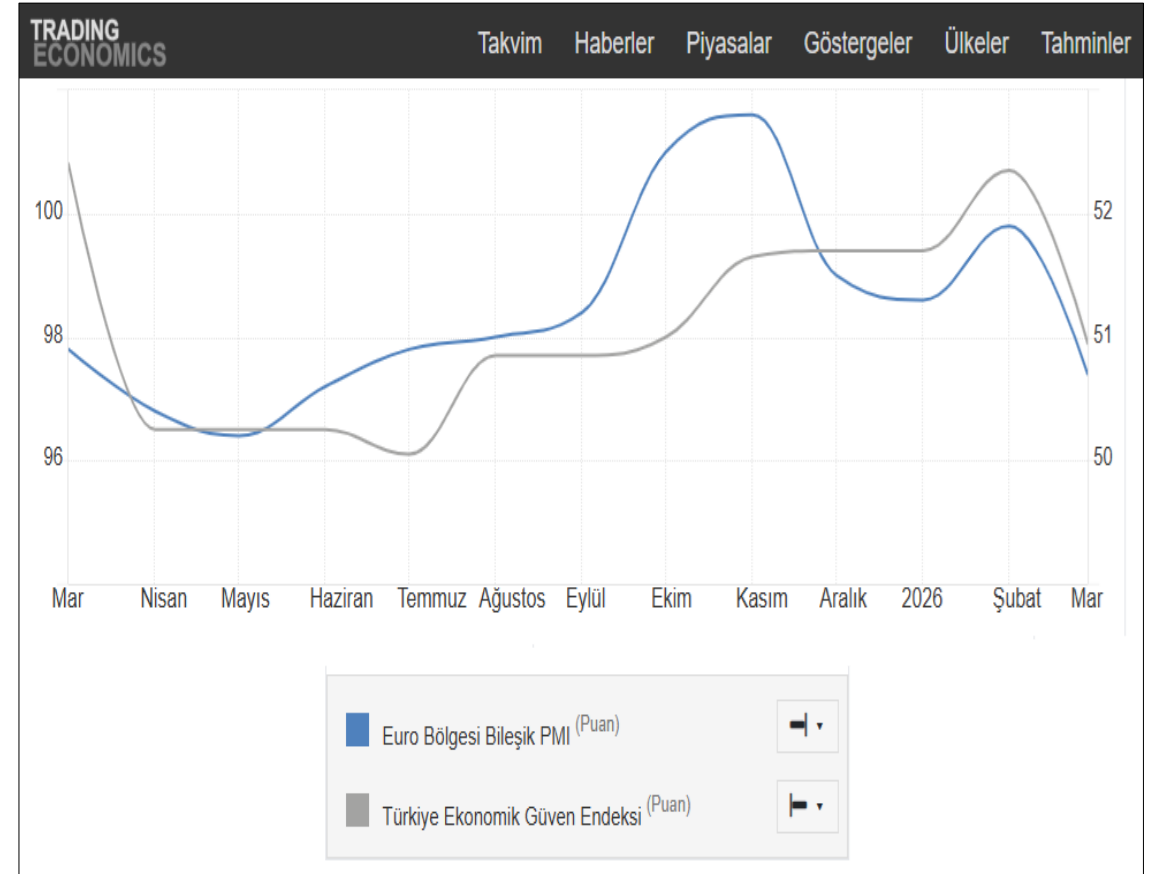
TRADING ECONOMICS

Takvim Haberler Piyasalar Göstergeler Ülkeler Tahminler

100
98
96

52
51
50

Mar Nisan Mayıs Haziran Temmuz Ağustos Eylül Ekim Kasım Aralık 2026 Şubat Mar

Euro Bölgesi Bileşik PMI (Puan)

Türkiye Ekonomik Güven Endeksi (Puan)